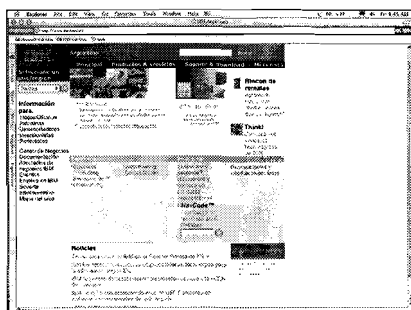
Explorer File Edit View Go Favorites Tools Window Help

Argentina

Principal Productos & servicios Soporte & Downloads Mi cuenta

Información para:
Pequeñas y Medianas Empresas
Desarrolladores
Inversionistas
Periodistas

Centro de Negocios
Documentación
Alianzas de negocios IBM
Contáctenos
Empleos en IBM
Sobre IBM
Mapa del sitio

Rincón de remates

Think!

Noticias